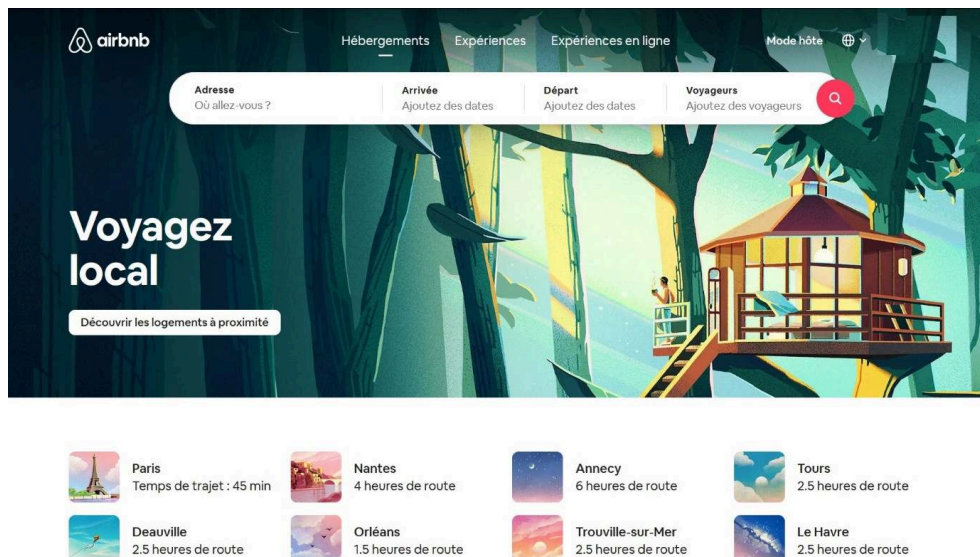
airbnb

Hébergements Expériences Expériences en ligne

Mode hôte

Adresse
Où allez-vous ?

Arrivée
Ajoutez des dates

Départ
Ajoutez des dates

Voyageurs
Ajoutez des voyageurs

Voyagez local

Découvrir les logements à proximité

Paris
Temps de trajet : 45 min

Nantes
4 heures de route

Annecy
6 heures de route

Tours
2.5 heures de route

Deauville
2.5 heures de route

Orléans
1.5 heures de route

Trouville-sur-Mer
2.5 heures de route

Le Havre
2.5 heures de route